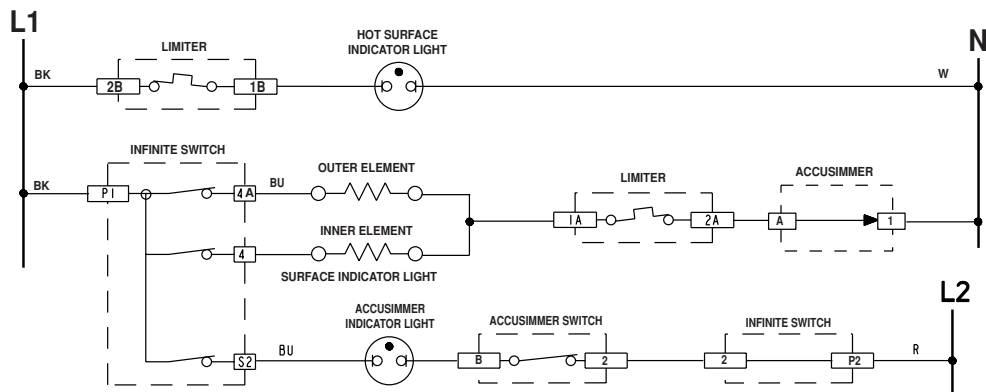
L1

N

LIMITER

HOT SURFACE INDICATOR LIGHT

BK

2B

1B

W

INFINITE SWITCH

BK

P1

4A

BU

OUTER ELEMENT

LIMITER

ACCUSIMMER

1A

2A

A

1

INNER ELEMENT

4

SURFACE INDICATOR LIGHT

L2

ACCUSIMMER INDICATOR LIGHT

ACCUSIMMER SWITCH

INFINITE SWITCH

S2

BU

B

2

2

P2

R